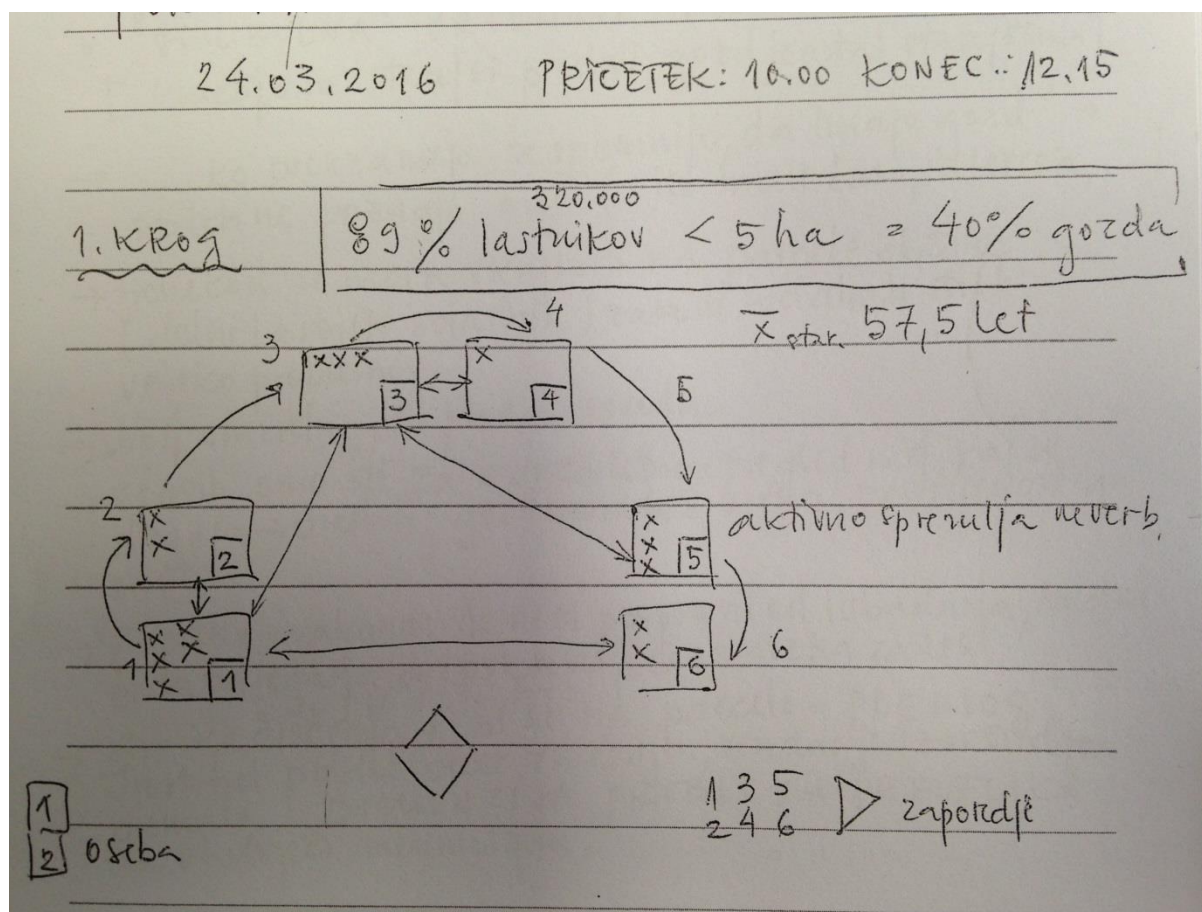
24.03.2016 PRIČETEK: 10.00 KONEC.: 12.15

1. KROG

320.000
89 % lastnikov < 5 ha = 40% gozda

$\overline{x}_{star.}$ 57,5 let

3
XXX
3

4
X
4

5

2
X
X
2

X
X
X
5

aktivno spremlja neverb.

X X
X X
X
1

1

X
X
6

6

1 3 5
2 4 6
zaporedje

1
2 oseba